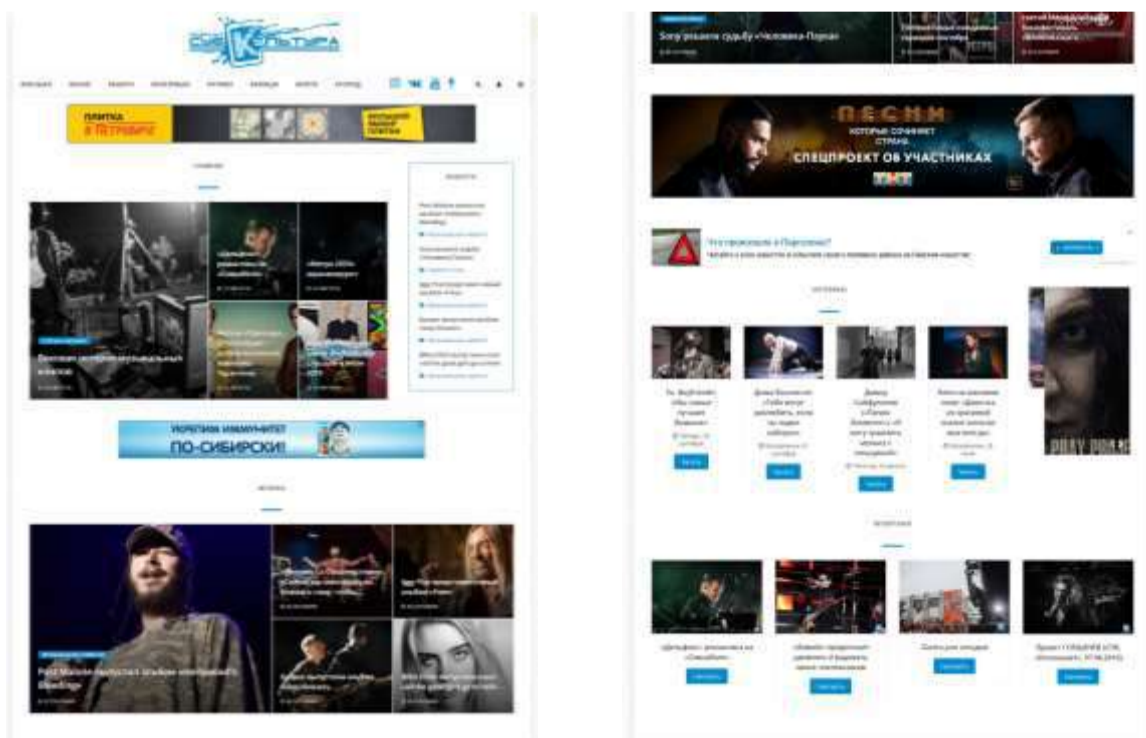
Культура

ПЛИТКА в ПЕТРОВИЧЕ

Post Malone выпустил альбом «Hollywood's Bleeding»

УКРЕПИМ ИММУНИТЕТ ПО-СИБИРСКИ!

Sony решили судьбу «Человека-Паука»

ПЕСНИ
КОТОРЫЕ СОЧИНЯЕТ СТРАНА
СПЕЦПРОЕКТ ОБ УЧАСТНИКАХ
ТНТ

Что происходит в Петрозаводске?

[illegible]